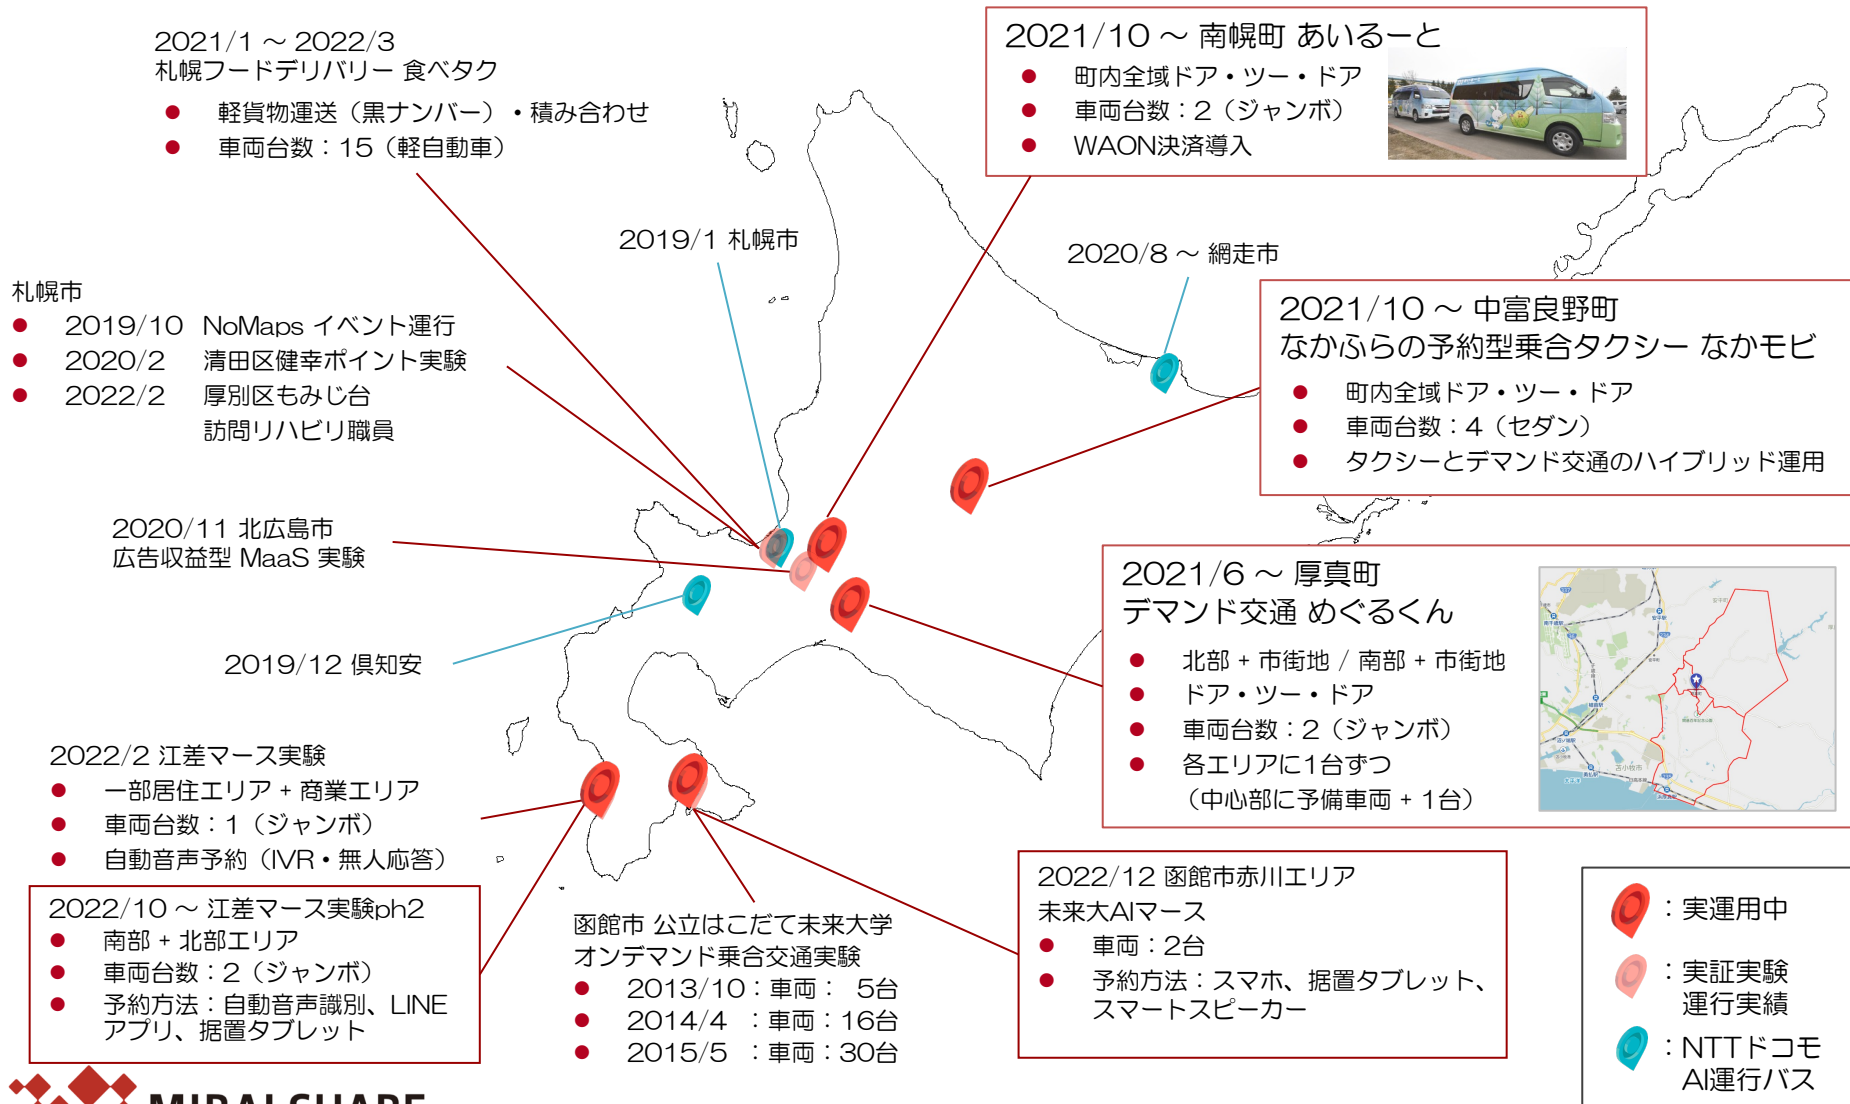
2021/1 ～ 2022/3
札幌フードデリバリー 食ベタク
● 軽貨物運送（黒ナンバー）・積み合わせ
● 車両台数：15（軽自動車）

2021/10 ～ 南幌町 あいるーと
● 町内全域ドア・ツー・ドア
● 車両台数：2（ジャンボ）
● WAON決済導入

2019/1 札幌市

2020/8 ～ 網走市

札幌市
● 2019/10 NoMaps イベント運行
● 2020/2 清田区健幸ポイント実験
● 2022/2 厚別区もみじ台 訪問リハビリ職員

2021/10 ～ 中富良野町
なかふらの予約型乗合タクシー なかモビ
● 町内全域ドア・ツー・ドア
● 車両台数：4（セダン）
● タクシーとデマンド交通のハイブリッド運用

2020/11 北広島市
広告収益型 MaaS 実験

2021/6 ～ 厚真町
デマンド交通 めぐるくん
● 北部 + 市街地 / 南部 + 市街地
● ドア・ツー・ドア
● 車両台数：2（ジャンボ）
● 各エリアに1台ずつ （中心部に予備車両 + 1台）

2019/12 倶知安

2022/2 江差マース実験
● 一部居住エリア + 商業エリア
● 車両台数：1（ジャンボ）
● 自動音声予約（IVR・無人応答）

2022/10 ～ 江差マース実験ph2
● 南部 + 北部エリア
● 車両台数：2（ジャンボ）
● 予約方法：自動音声識別、LINE アプリ、据置タブレット

函館市 公立はこだて未来大学
オンデマンド乗合交通実験
● 2013/10：車両： 5台
● 2014/4 ：車両：16台
● 2015/5 ：車両：30台

2022/12 函館市赤川エリア
未来大AIマース
● 車両：2台
● 予約方法：スマホ、据置タブレット、スマートスピーカー

：実運用中
：実証実験 運行実績
：NTTドコモ AI運行バス

MIRAI SHARE